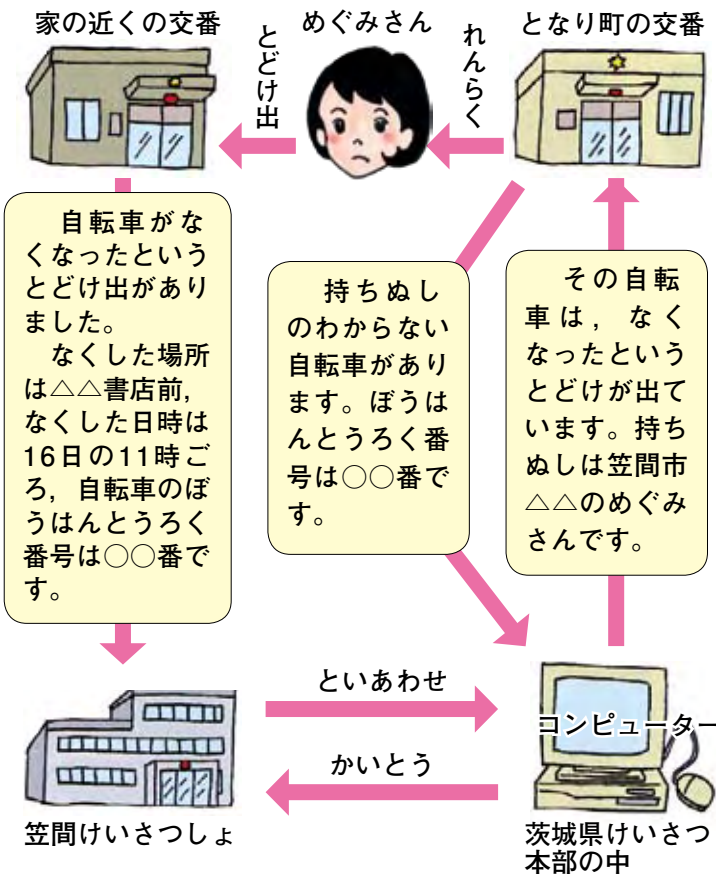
家の近くの交番

めぐみさん

となり町の交番

とどけ出

れんらく

自転車がなくなったというとどけ出がありました。
なくした場所は△△書店前，なくした日時は16日の11時ごろ，自転車のぼうはんとうろく番号は○○番です。

持ちぬしのわからない自転車があります。ぼうはんとうろく番号は○○番です。

その自転車は，なくなったというとどけが出ています。持ちぬしは笠間市△△のめぐみさんです。

といあわせ

コンピューター

かいとう

笠間けいさつしょ

茨城県けいさつ本部の中